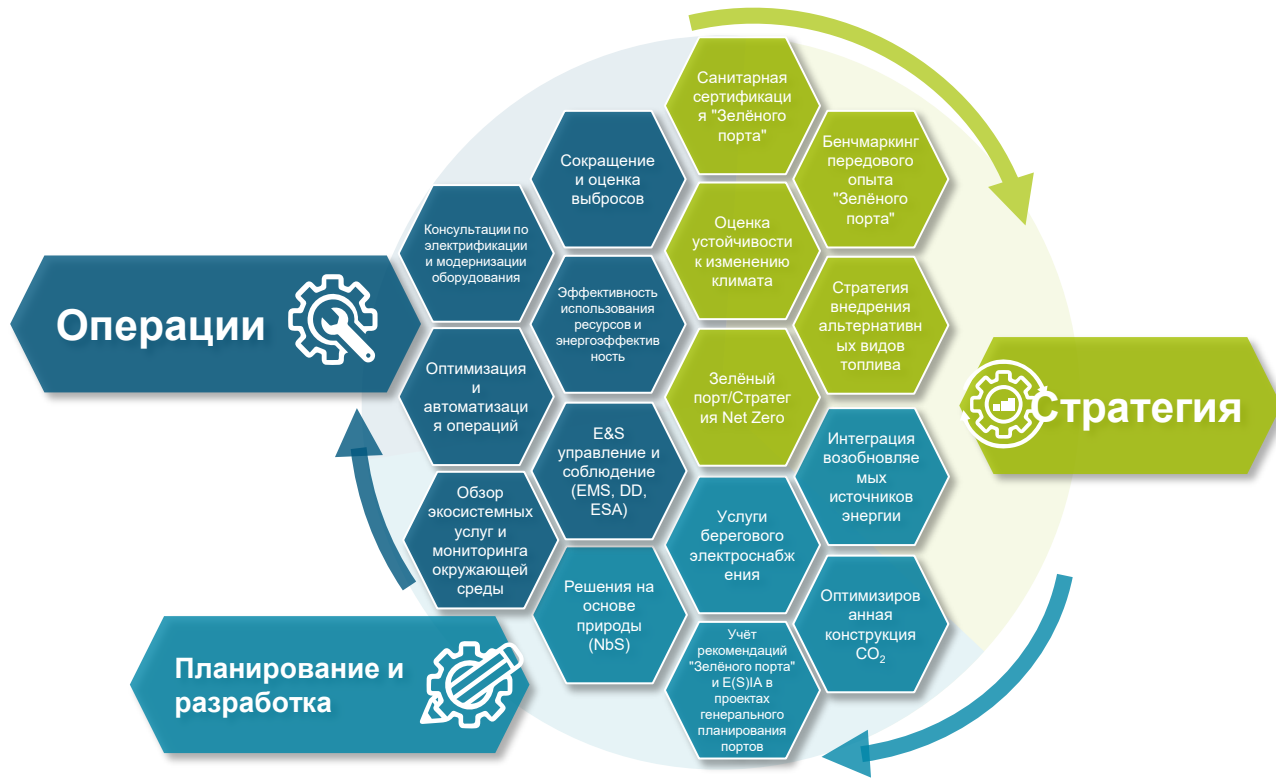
Операции

Стратегия

Планирование и разработка

Санитарная сертификация "Зелёного порта"

Бенчмаркинг передового опыта "Зелёного порта"

Сокращение и оценка выбросов

Оценка устойчивости к изменению климата

Консультации по электрификации и модернизации оборудования

Стратегия внедрения альтернативных видов топлива

Эффективность использования ресурсов и энергоэффективность

Зелёный порт/Стратегия Net Zero

Оптимизация и автоматизация операций

E&S управление и соблюдение (EMS, DD, ESA)

Интеграция возобновляемых источников энергии

Обзор экосистемных услуг и мониторинга окружающей среды

Услуги берегового электроснабжения

Решения на основе природы (NbS)

Оптимизированная конструкция $CO_2$

Учёт рекомендаций "Зелёного порта" и E(S)IA в проектах генерального планирования портов